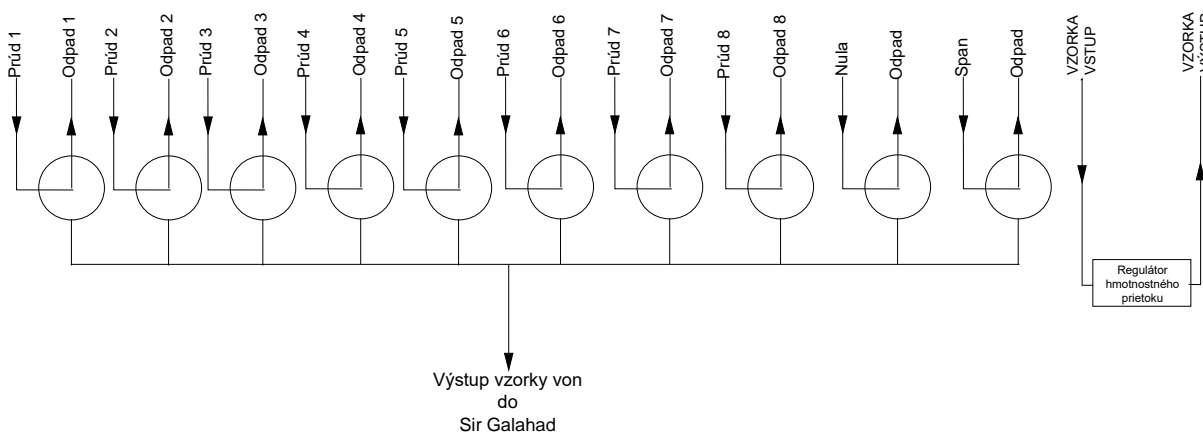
Prúd 1
Odpad 1
Prúd 2
Odpad 2
Prúd 3
Odpad 3
Prúd 4
Odpad 4
Prúd 5
Odpad 5
Prúd 6
Odpad 6
Prúd 7
Odpad 7
Prúd 8
Odpad 8
Nula
Odpad
Span
Odpad
VZORKA VSTUP
VZORKA VÝSTUP

Regulátor hmotnostného prietoku

Výstup vzorky von do Sir Galahad